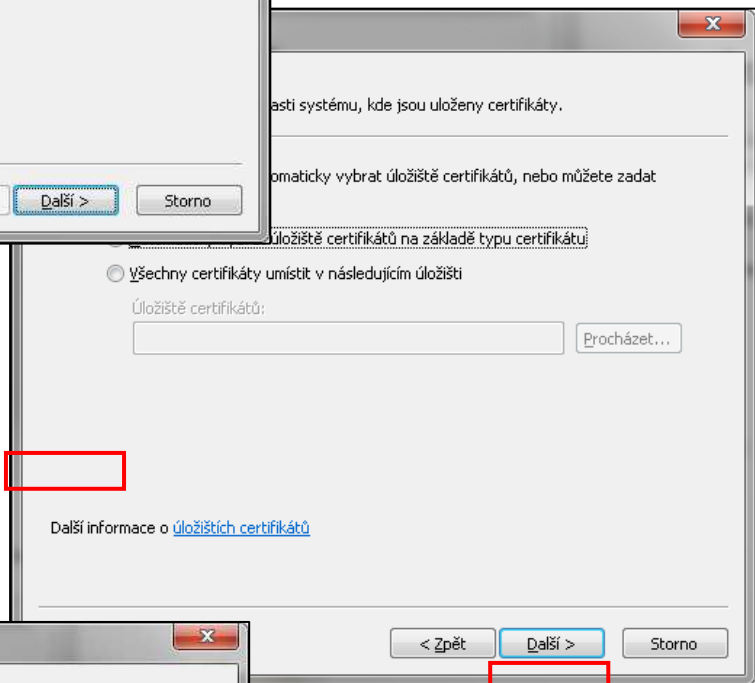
Další >

Storno

asti systému, kde jsou uloženy certifikáty.

omaticky vybrat úložiště certifikátů, nebo můžete zadat

úložiště certifikátů na základě typu certifikátu

Všechny certifikáty umístit v následujícím úložišti

Úložiště certifikátů:

Procházet...

Další informace o úložištích certifikátů

< Zpět

Další >

Storno